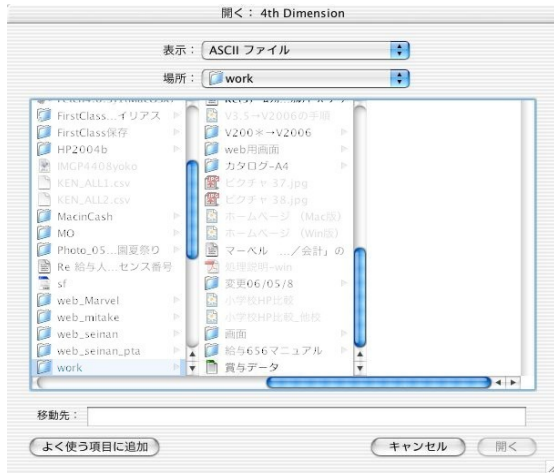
開く：4th Dimension

表示： ASCII ファイル

場所： work

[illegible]
FirstClass...イリアス
FirstClass保存
HP2004b
IMGP4408yoko
KEN_ALL1.csv
KEN_ALL2.csv
MacinCash
MO
Photo_05...園夏祭り
Re 給与人...センス番号
sf
web_Marvel
web_mitake
web_seinan
web_seinan_pta
work

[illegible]
V3.5→V2006の手順
V200＊→V2006
web用画面
カタログ-A4
ピクチャ 37.jpg
ピクチャ 38.jpg
ホームページ（Mac版）
ホームページ（Win版）
マーベル .../会計」の
処理説明-win
変更06/05/8
小学校HP比較
小学校HP比較_他校
画面
給与656マニュアル
賞与データ

移動先：

よく使う項目に追加

キャンセル
開く